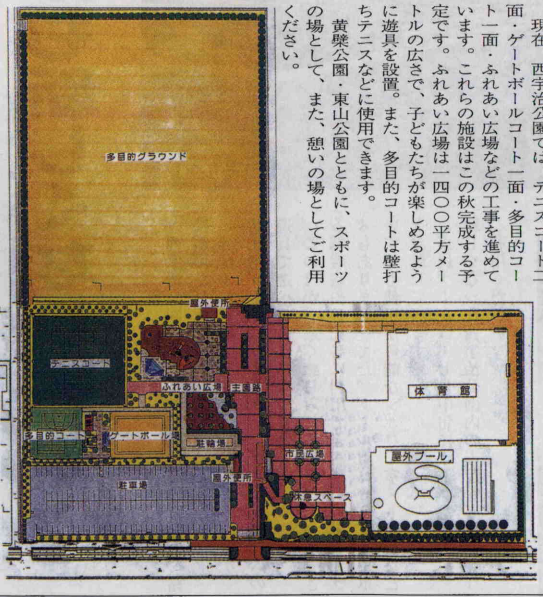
現在、西宇治公園では、テニスコート二面・ゲートボールコート一面・多目的コート一面・ふれあい広場などの工事を進めています。これらの施設はこの秋完成する予定です。ふれあい広場は一四〇〇平方メートルの広さで、子どもたちが楽しめるよう遊具を設置。また、多目的コートは壁打ちテニスなどに使用できます。

黄檗公園・東山公園とともに、スポーツの場として、また、憩いの場としてご利用ください。

多目的グラウンド

屋外便所

テニスコート

ふれあい広場

汚水処理

体育館

多目的コート

ゲートボール場

駐輪場

市民広場

屋外プール

駐車場

屋外便所

休憩スペース